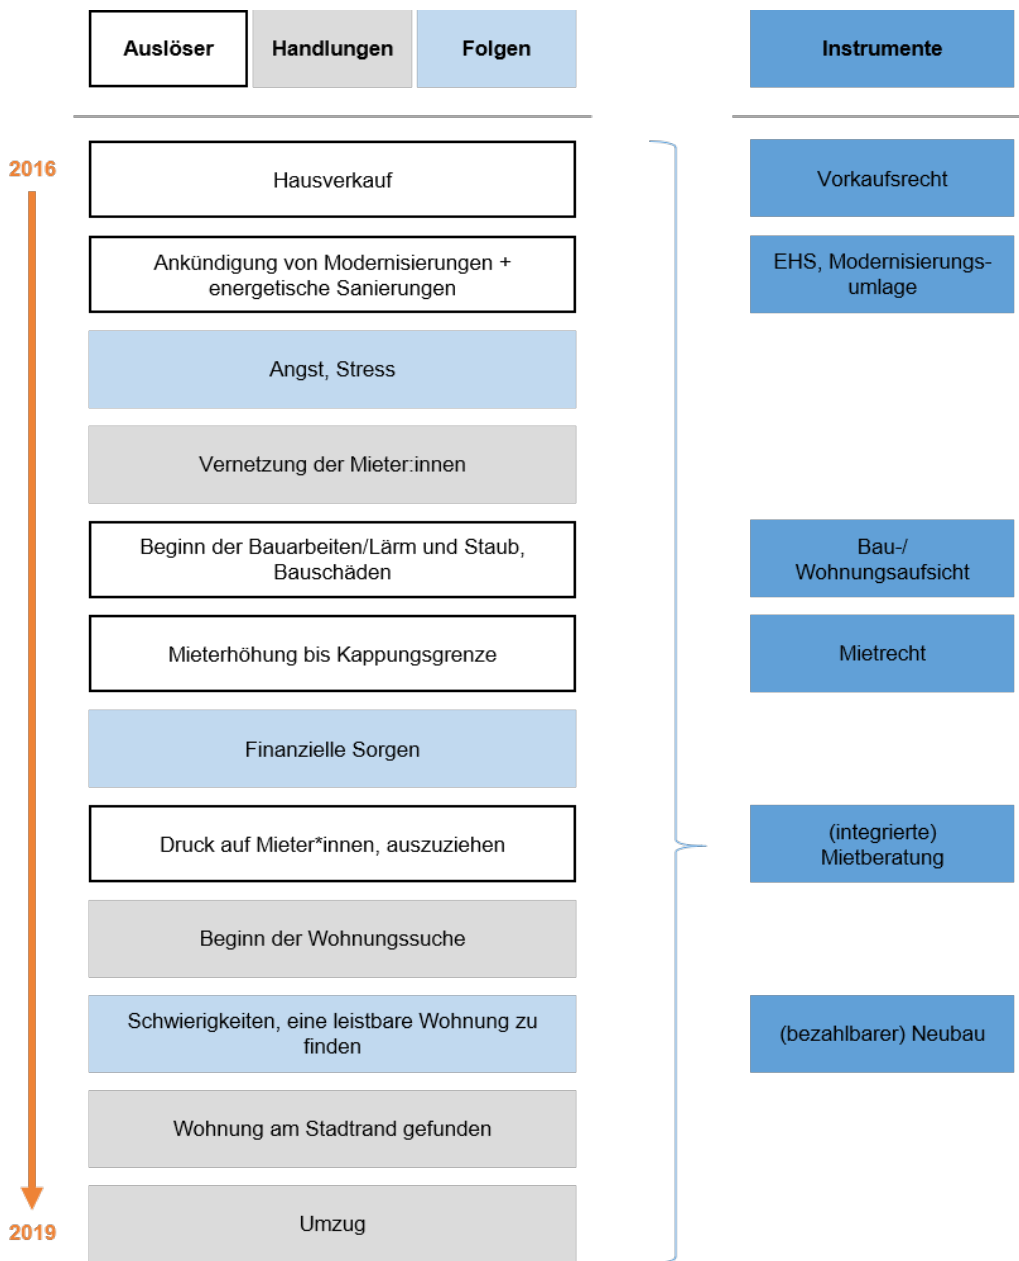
Auslöser

Handlungen

Folgen

Instrumente

2016

Hausverkauf

Vorkaufsrecht

Ankündigung von Modernisierungen + energetische Sanierungen

EHS, Modernisierungsumlage

Angst, Stress

Vernetzung der Mieter:innen

Beginn der Bauarbeiten/Lärm und Staub, Bauschäden

Bau-/ Wohnungsaufsicht

Mieterhöhung bis Kappungsgrenze

Mietrecht

Finanzielle Sorgen

Druck auf Mieter*innen, auszuziehen

(integrierte) Mietberatung

Beginn der Wohnungssuche

Schwierigkeiten, eine leistbare Wohnung zu finden

(bezahlbarer) Neubau

Wohnung am Stadtrand gefunden

Umzug

2019